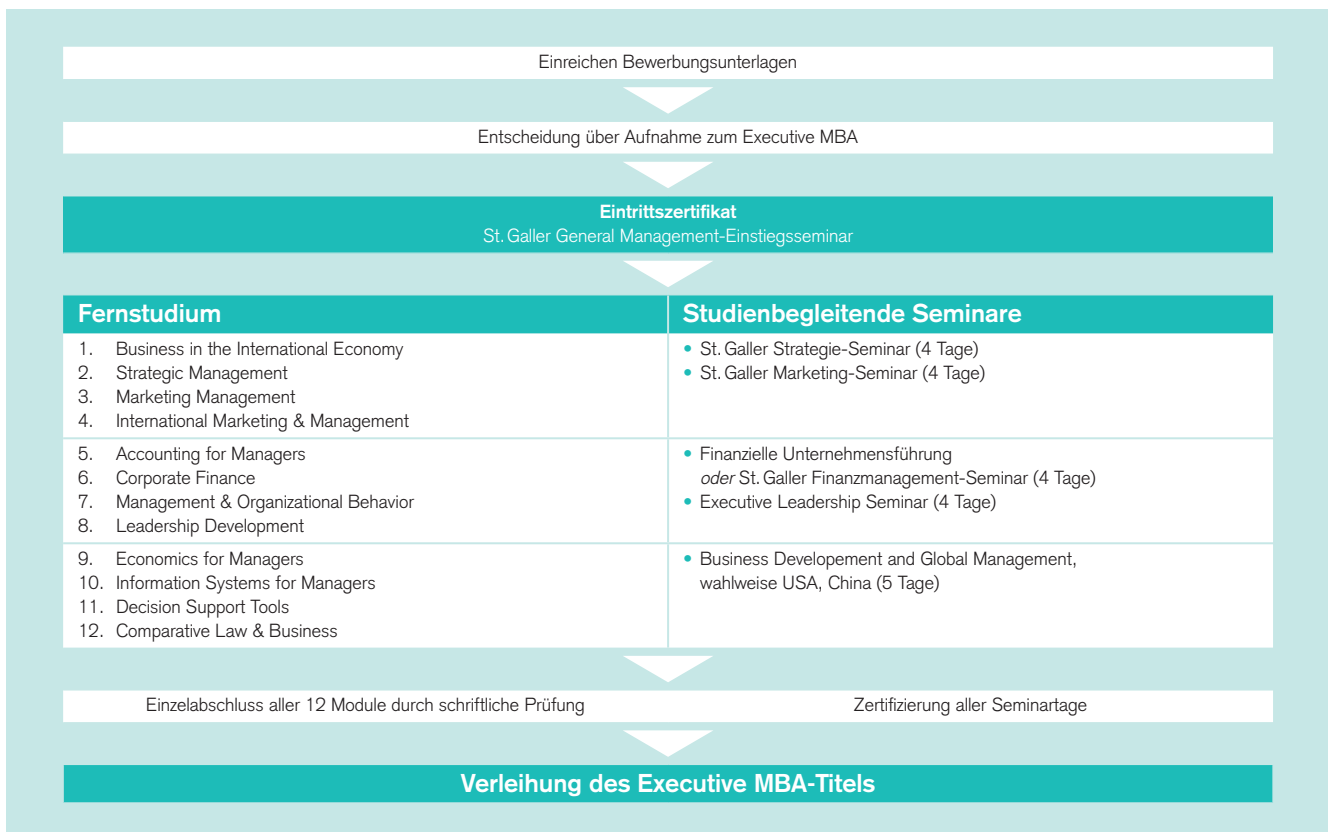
Einreichen Bewerbungsunterlagen

Entscheidung über Aufnahme zum Executive MBA

**Eintrittszertifikat**
St. Galler General Management-Einstiegsseminar

| Fernstudium | Studienbegleitende Seminare |
|---|---|
| 1. Business in the International Economy<br>2. Strategic Management<br>3. Marketing Management<br>4. International Marketing & Management | • St. Galler Strategie-Seminar (4 Tage)<br>• St. Galler Marketing-Seminar (4 Tage) |
| 5. Accounting for Managers<br>6. Corporate Finance<br>7. Management & Organizational Behavior<br>8. Leadership Development | • Finanzielle Unternehmensführung *oder* St. Galler Finanzmanagement-Seminar (4 Tage)<br>• Executive Leadership Seminar (4 Tage) |
| 9. Economics for Managers<br>10. Information Systems for Managers<br>11. Decision Support Tools<br>12. Comparative Law & Business | • Business Developement and Global Management, wahlweise USA, China (5 Tage) |

Einzelabschluss aller 12 Module durch schriftliche Prüfung

Zertifizierung aller Seminartage

Verleihung des Executive MBA-Titels